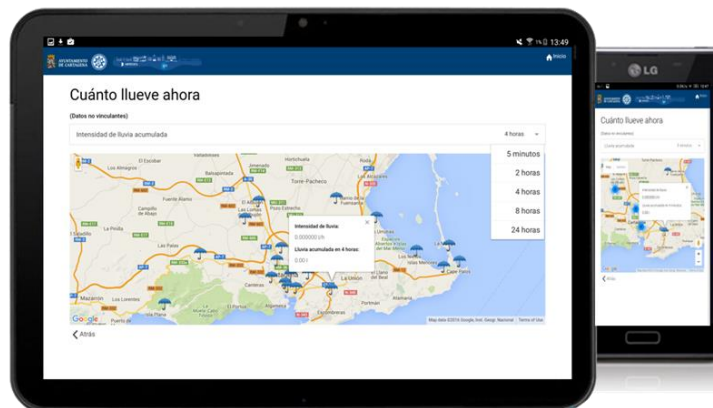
13:49

AYUNTAMIENTO DE CARTAGENA

Inicio

Cuánto llueve ahora

(Datos no vinculantes)

Intensidad de lluvia acumulada

4 horas

5 minutos

2 horas

4 horas

8 horas

24 horas

El Escobar

Los Almagros

Valladolises

Hortichuela

Balsapintada

Torre-Pacheco

Fuente Álamo

Campillo de Abajo

La Pinilla

Los Paganes

Las Palas

Intensidad de lluvia:

0.000000 l/h

Lluvia acumulada en 4 horas:

0.00 l

Isla Plana

Mazarrón

Los Lorentes

Puerto de Mazarrón

Escombreras

Portmán

Cabo de Palos

Google

Map data ©2016 Google, Inst. Geogr. Nacional | Terms of Use

Atrás

LG

Cuánto llueve ahora

(Datos no vinculantes)

Lluvia acumulada

Atrás